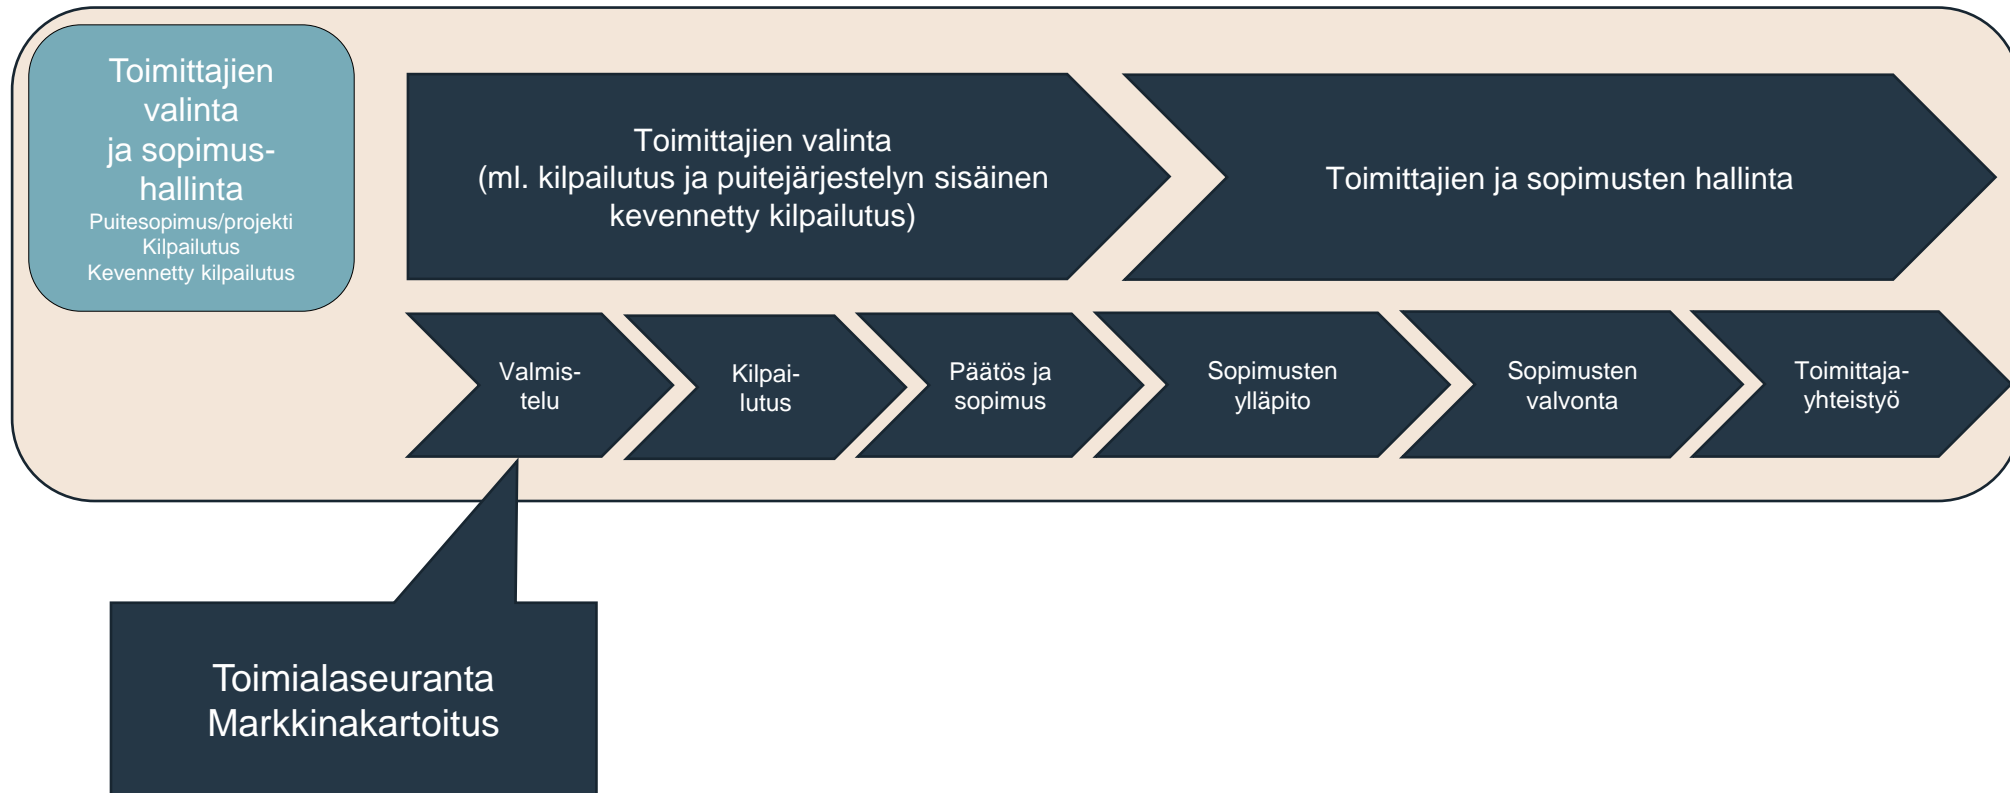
Toimittajien valinta ja sopimushallinta
Puitesopimus/projekti
Kilpailutus
Kevennetty kilpailutus

Toimittajien valinta
(ml. kilpailutus ja puitejärjestelyn sisäinen kevennetty kilpailutus)

Toimittajien ja sopimusten hallinta

Valmistelu

Kilpailutus

Päätös ja sopimus

Sopimusten ylläpito

Sopimusten valvonta

Toimittajayhteistyö

Toimialaseuranta
Markkinakartoitus